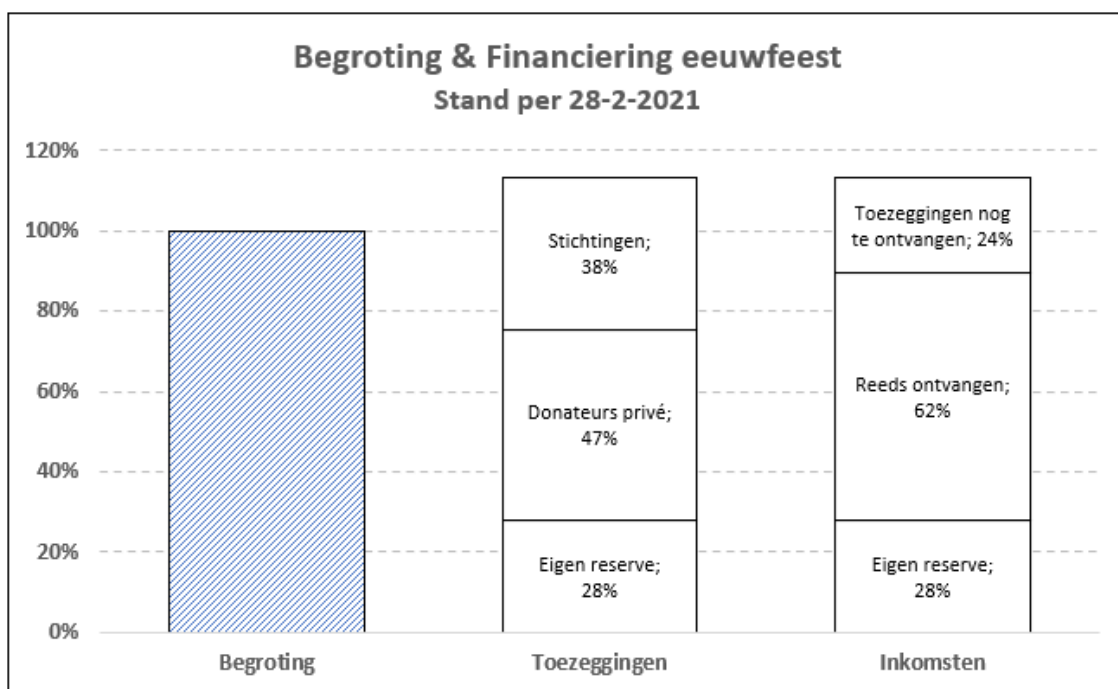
Begroting & Financiering eeuwfeest
Stand per 28-2-2021

120%
100%
80%
60%
40%
20%
0%

Stichtingen; 38%
Donateurs privé; 47%
Eigen reserve; 28%

Toezeggingen nog te ontvangen; 24%
Reeds ontvangen; 62%
Eigen reserve; 28%

Begroting
Toezeggingen
Inkomsten